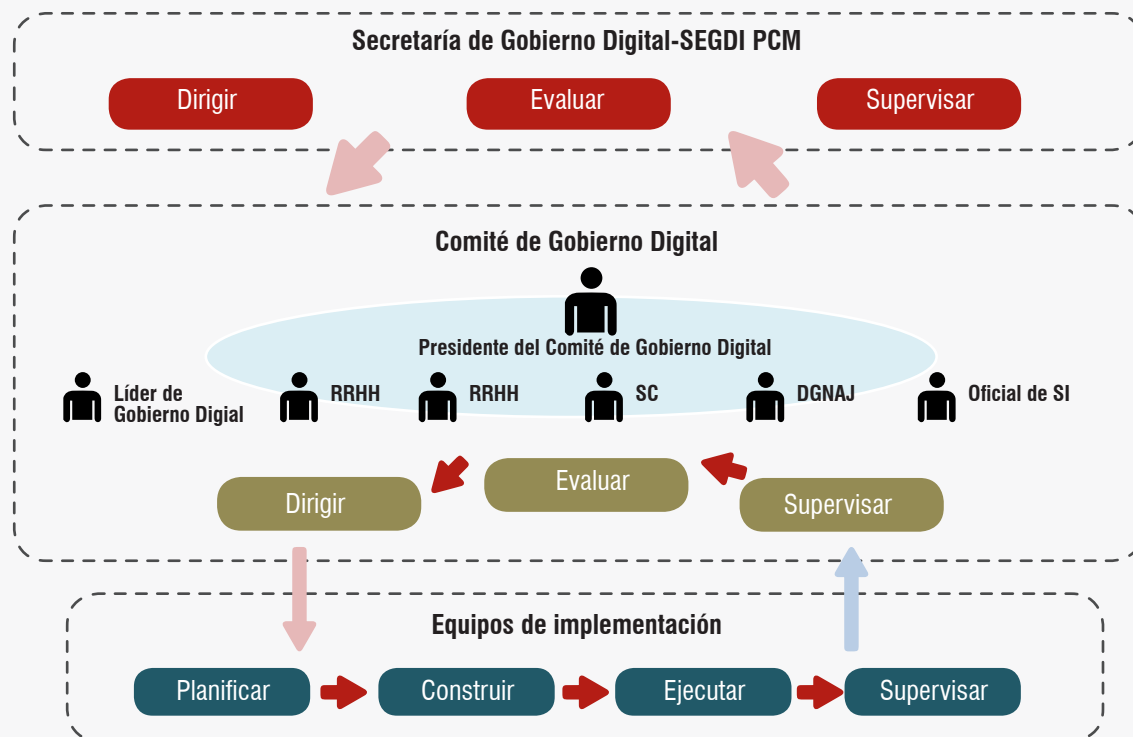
Secretaría de Gobierno Digital-SEGDI PCM

Dirigir

Evaluar

Supervisar

Comité de Gobierno Digital

Presidente del Comité de Gobierno Digital

Líder de Gobierno Digial

RRHH

RRHH

SC

DGNAJ

Oficial de SI

Evaluar

Dirigir

Supervisar

Equipos de implementación

Planificar

Construir

Ejecutar

Supervisar